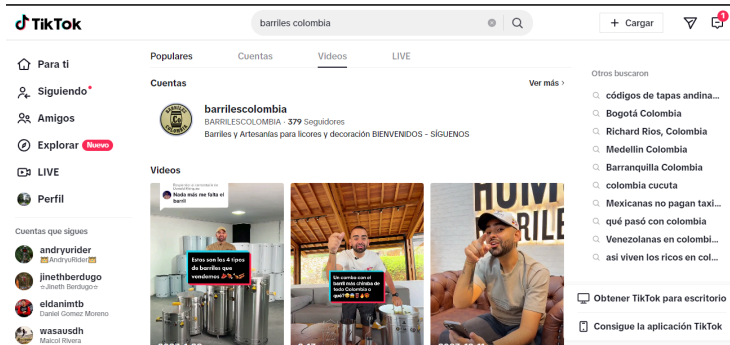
TikTok

barriles colombia

+ Cargar

1

Para ti
Siguiendo
Amigos
Explorar Nuevo
LIVE
Perfil

Cuentas que sigues

andryurider
AndryuRider

jinethberdugo
Jineth Berdugo

eldanimtb
Daniel Gomez Moreno

wasausdh
Maicol Rivera

Populares Cuentas Videos LIVE

Cuentas

Ver más >

barrilescolombia
BARRILESCOLOMBIA · 379 Seguidores
Barriles y Artesanías para licores y decoración BIENVENIDOS - SÍGUENOS

Videos

Nada más me falta el barril

Estos son los 4 tipos de barriles que vendemos

Un combo con el barril más chimba de todo Colombia o qué?

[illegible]

Otros buscaron

códigos de tapas andina...
Bogotá Colombia
Richard Rios, Colombia
Medellín Colombia
Barranquilla Colombia
colombia cucuta
Mexicanas no pagan taxi...
qué pasó con colombia
Venezolanas en colombi...
asi viven los ricos en col...

Obtener TikTok para escritorio
Consigue la aplicación TikTok